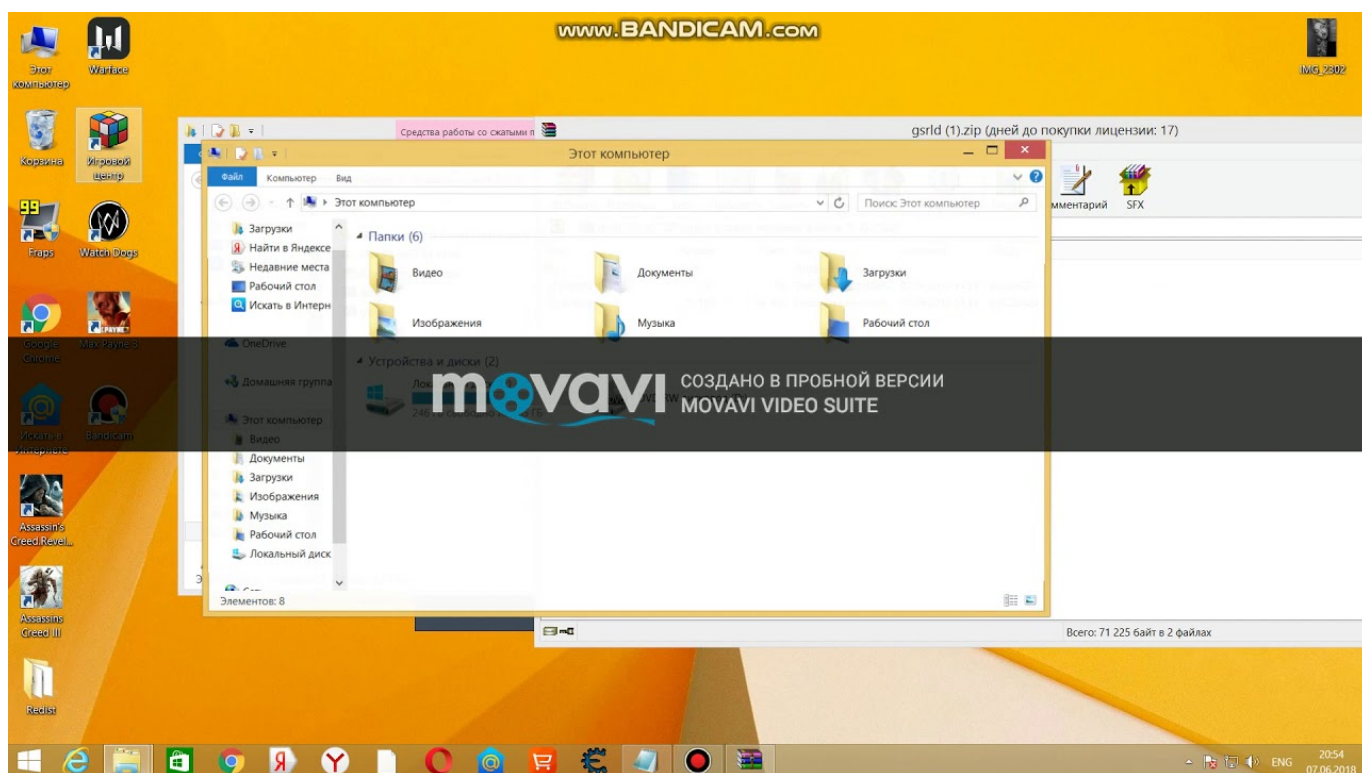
www.BANDICAM.com

Этот компьютер
Warface
Корзина
Игровой центр
Fraps
Watch Dogs
Google Chrome
Max Payne 3
Искать в Интернете
Bandicam
Assassin's Creed.Revel...
Assassins Creed III
Redist
IMG_2302

Средства работы со сжатыми п
gsrld (1).zip (дней до покупки лицензии: 17)
мментарий
SFX
Всего: 71 225 байт в 2 файлах

Этот компьютер
Файл
Компьютер
Вид
Этот компьютер
Поиск: Этот компьютер

Загрузки
Найти в Яндексе
Недавние места
Рабочий стол
Искать в Интерн
OneDrive
Домашняя группа
Этот компьютер
Видео
Документы
Загрузки
Изображения
Музыка
Рабочий стол
Локальный диск

Папки (6)
Видео
Документы
Загрузки
Изображения
Музыка
Рабочий стол
Устройства и диски (2)

Элементов: 8

movavi СОЗДАНО В ПРОБНОЙ ВЕРСИИ MOVAVI VIDEO SUITE

ENG
20:54
07.06.2018